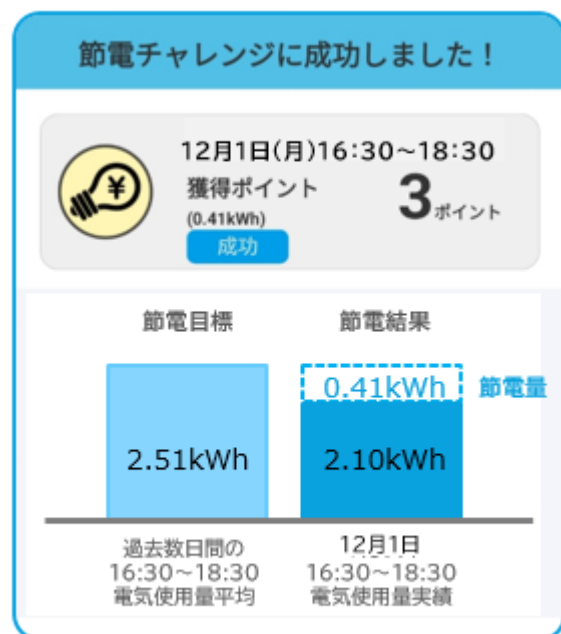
節電チャレンジに成功しました！

¥

12月1日(月)16:30～18:30
獲得ポイント
(0.41kWh)
3ポイント
成功

節電目標
節電結果

0.41kWh
節電量

2.51kWh
2.10kWh

過去数日間の
16:30～18:30
電気使用量平均

12月1日
16:30～18:30
電気使用量実績